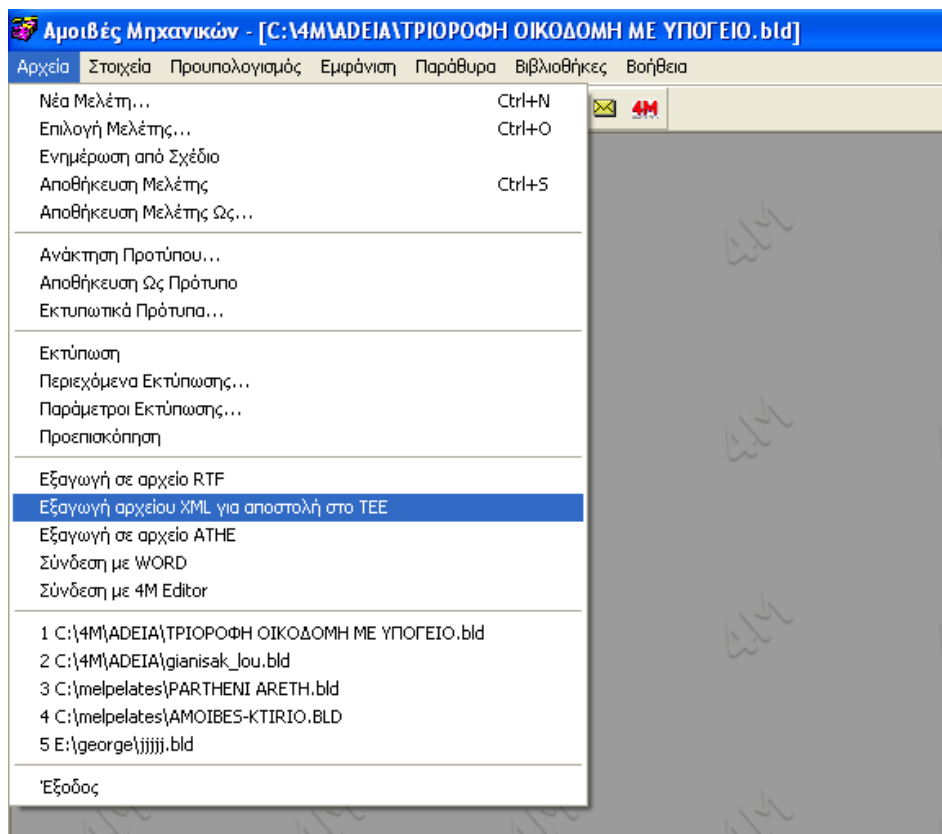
Αμοιβές Μηχανικών - [C:\4M\ADEIA\ΤΡΙΟΡΟΦΗ ΟΙΚΟΔΟΜΗ ΜΕ ΥΠΟΓΕΙΟ.bld]

Αρχεία Στοιχεία Προυπολογισμός Εμφάνιση Παράθυρα Βιβλιοθήκες Βοήθεια

Νέα Μελέτη... Ctrl+N
Επιλογή Μελέτης... Ctrl+O
Ενημέρωση από Σχέδιο
Αποθήκευση Μελέτης Ctrl+S
Αποθήκευση Μελέτης Ως...

Ανάκτηση Προτύπου...
Αποθήκευση Ως Πρότυπο
Εκτυπωτικά Πρότυπα...

Εκτύπωση
Περιεχόμενα Εκτύπωσης...
Παράμετροι Εκτύπωσης...
Προεπισκόπηση

Εξαγωγή σε αρχείο RTF
Εξαγωγή αρχείου XML για αποστολή στο ΤΕΕ
Εξαγωγή σε αρχείο ATHE
Σύνδεση με WORD
Σύνδεση με 4M Editor

1 C:\4M\ADEIA\ΤΡΙΟΡΟΦΗ ΟΙΚΟΔΟΜΗ ΜΕ ΥΠΟΓΕΙΟ.bld
2 C:\4M\ADEIA\gianisak_lou.bld
3 C:\melpelates\PARTHENI ARETH.bld
4 C:\melpelates\AMOIBES-KTIRIO.BLD
5 E:\george\jjjjj.bld

Έξοδος

4M